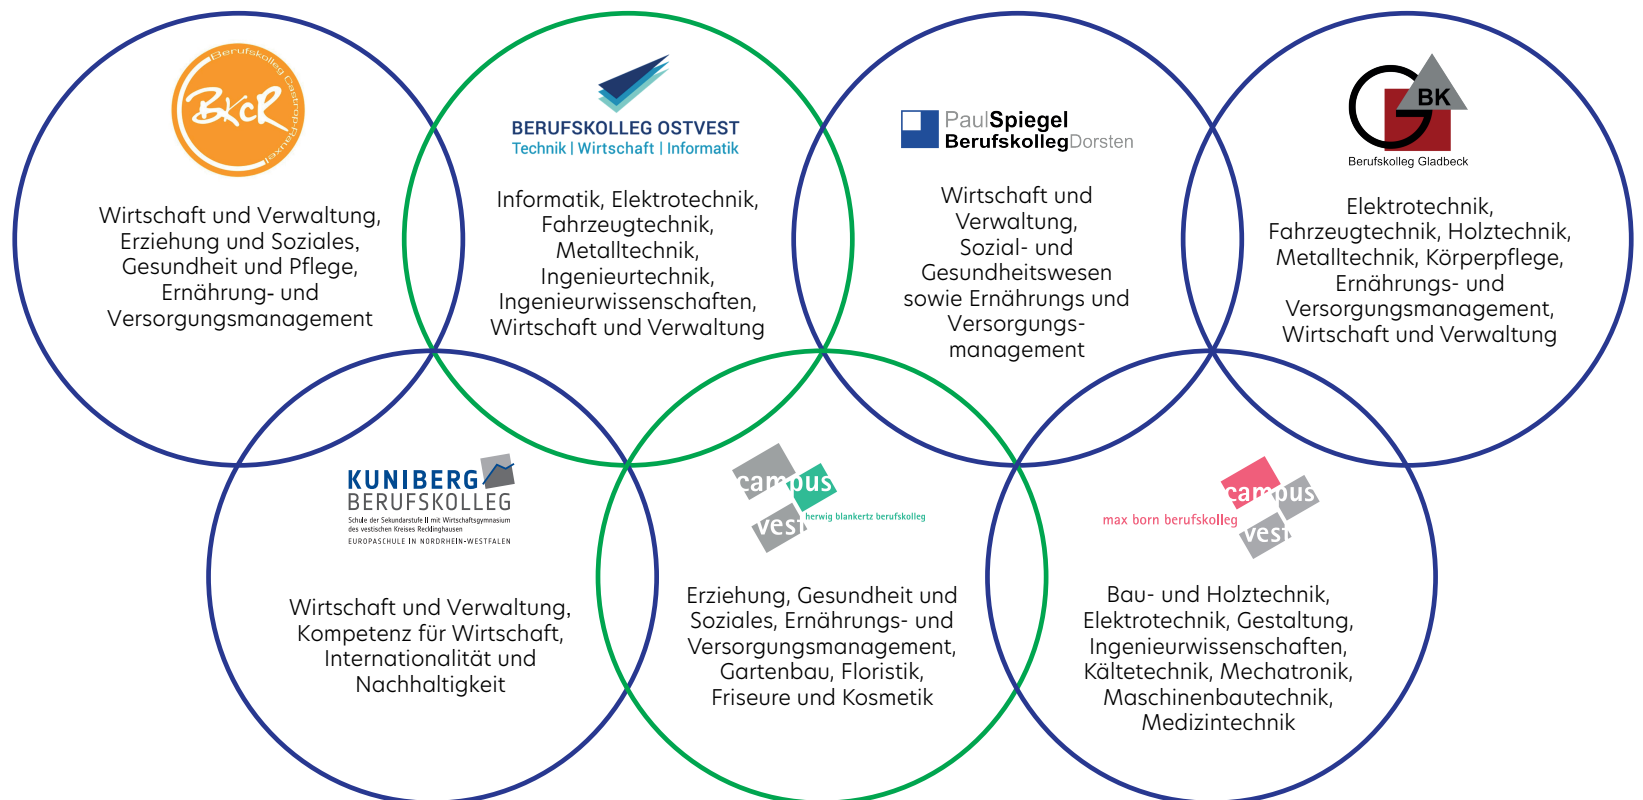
BKCR
Berufskolleg Castrop-Rauxel

Wirtschaft und Verwaltung, Erziehung und Soziales, Gesundheit und Pflege, Ernährung- und Versorgungsmanagement

BERUFSKOLLEG OSTVEST
Technik | Wirtschaft | Informatik

Informatik, Elektrotechnik, Fahrzeugtechnik, Metalltechnik, Ingenieurtechnik, Ingenieurwissenschaften, Wirtschaft und Verwaltung

PaulSpiegel BerufskollegDorsten

Wirtschaft und Verwaltung, Sozial- und Gesundheitswesen sowie Ernährungs und Versorgungsmanagement

GBK
Berufskolleg Gladbeck

Elektrotechnik, Fahrzeugtechnik, Holztechnik, Metalltechnik, Körperpflege, Ernährungs- und Versorgungsmanagement, Wirtschaft und Verwaltung

KUNIBERG BERUFSKOLLEG
Schule der Sekundarstufe II mit Wirtschaftsgymnasium des vestischen Kreises Recklinghausen
EUROPASCHULE IN NORDRHEIN-WESTFALEN

Wirtschaft und Verwaltung, Kompetenz für Wirtschaft, Internationalität und Nachhaltigkeit

campus vest herwig blankertz berufskolleg

Erziehung, Gesundheit und Soziales, Ernährungs- und Versorgungsmanagement, Gartenbau, Floristik, Friseure und Kosmetik

max born berufskolleg campus vest

Bau- und Holztechnik, Elektrotechnik, Gestaltung, Ingenieurwissenschaften, Kältetechnik, Mechatronik, Maschinenbautechnik, Medizintechnik